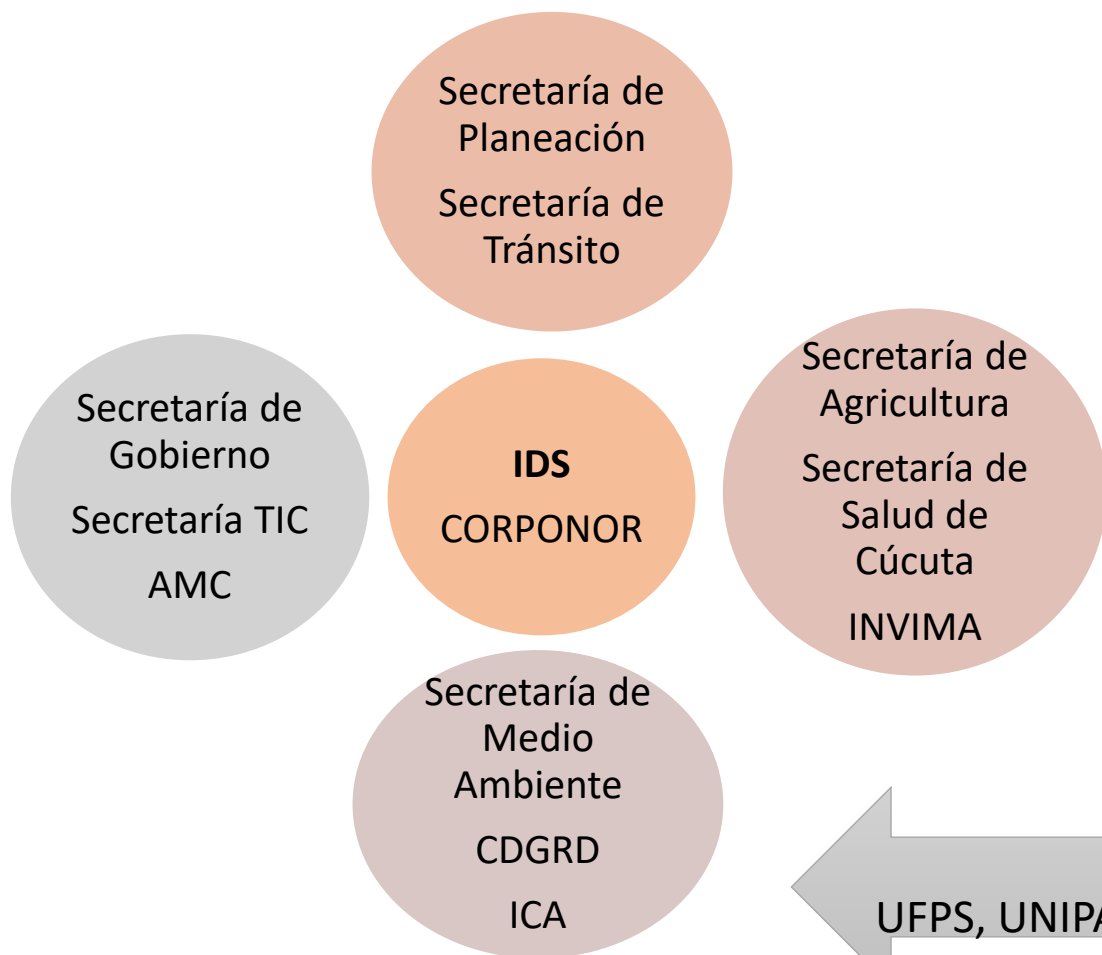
Secretaría de Planeación

Secretaría de Tránsito

Secretaría de Gobierno

Secretaría TIC

AMC

**IDS**

CORPONOR

Secretaría de Agricultura

Secretaría de Salud de Cúcuta

INVIMA

Secretaría de Medio Ambiente

CDGRD

ICA

UFPS, UNIPA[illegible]